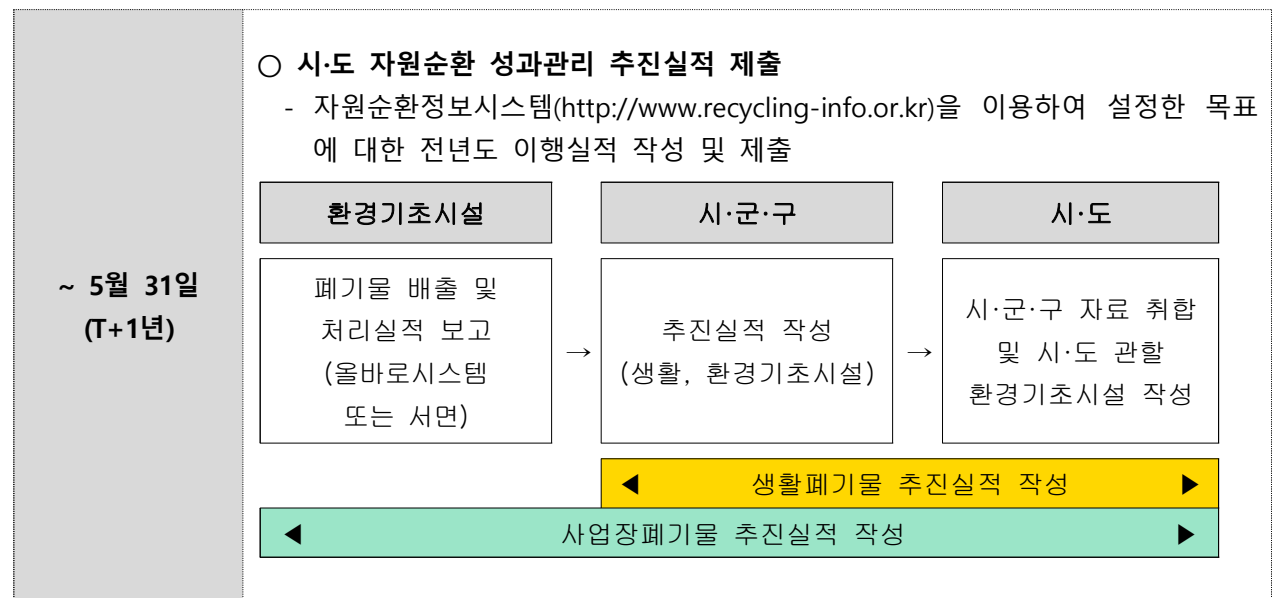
~ 5월 31일
(T+1년)

○ 시·도 자원순환 성과관리 추진실적 제출

- 자원순환정보시스템(http://www.recycling-info.or.kr)을 이용하여 설정한 목표에 대한 전년도 이행실적 작성 및 제출

환경기초시설

시·군·구

시·도

폐기물 배출 및 처리실적 보고 (올바로시스템 또는 서면)

→

추진실적 작성 (생활, 환경기초시설)

→

시·군·구 자료 취합 및 시·도 관할 환경기초시설 작성

◀ 생활폐기물 추진실적 작성 ▶

◀ 사업장폐기물 추진실적 작성 ▶